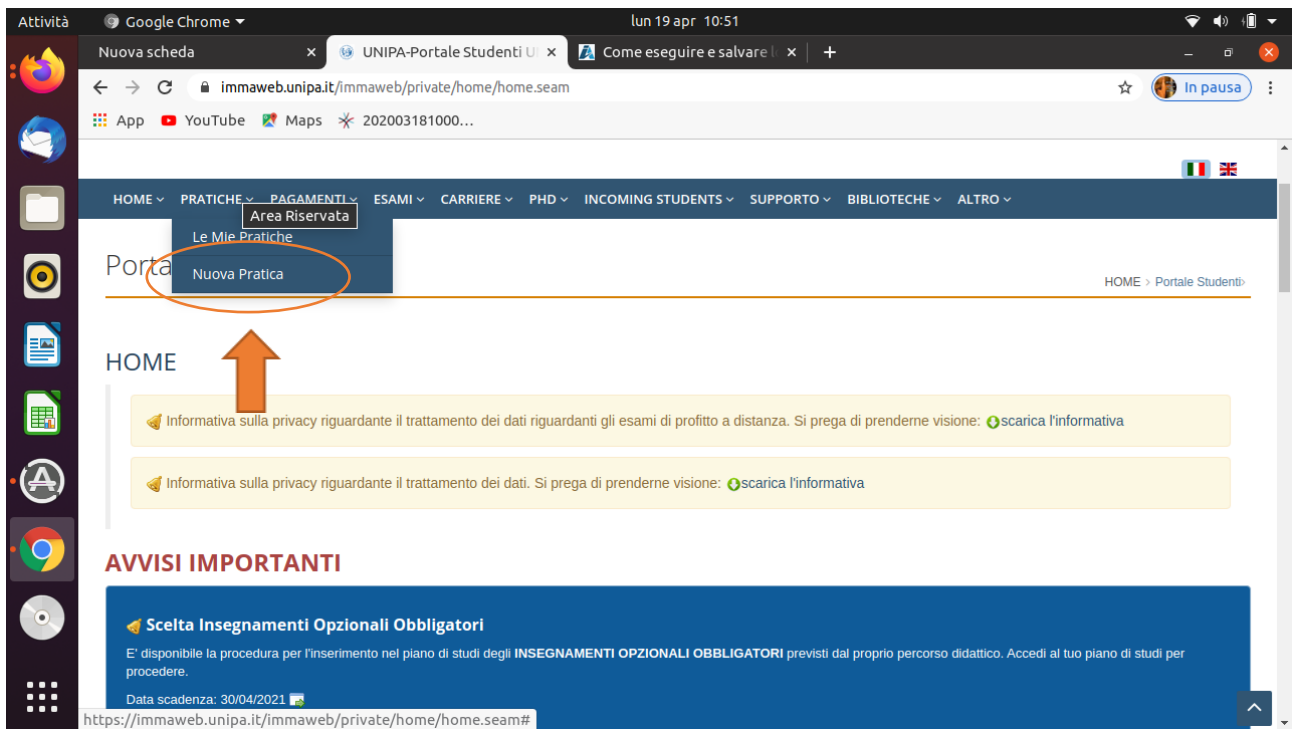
Attività Google Chrome lun 19 apr 10:51

Nuova scheda × UNIPA-Portale Studenti U × Come eseguire e salvare l × +

immaweb.unipa.it/immaweb/private/home/home.seam

In pausa

App YouTube Maps 202003181000...

HOME PRATICHE PAGAMENTI ESAMI CARRIERE PHD INCOMING STUDENTS SUPPORTO BIBLIOTECHE ALTRO

Area Riservata

Le Mie Pratiche

Nuova Pratica

Porta

HOME › Portale Studenti

HOME

Informativa sulla privacy riguardante il trattamento dei dati riguardanti gli esami di profitto a distanza. Si prega di prenderne visione: scarica l'informativa

Informativa sulla privacy riguardante il trattamento dei dati. Si prega di prenderne visione: scarica l'informativa

AVVISI IMPORTANTI

Scelta Insegnamenti Opzionali Obbligatori

E' disponibile la procedura per l'inserimento nel piano di studi degli INSEGNAMENTI OPZIONALI OBBLIGATORI previsti dal proprio percorso didattico. Accedi al tuo piano di studi per procedere.

Data scadenza: 30/04/2021

https://immaweb.unipa.it/immaweb/private/home/home.seam#